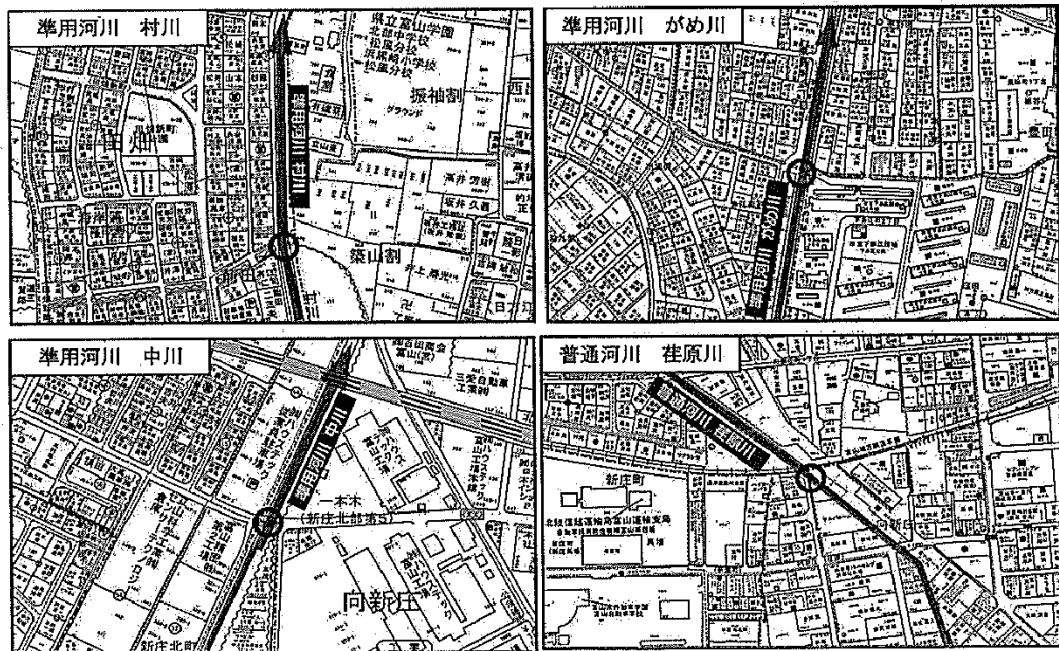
準用河川　村川

県立富山学園
北部中学校
拡風分校
浜黒崎小学校
拡風分校

振袖割

グラウンド

田畑

準用河川　中川

葉山割

井上

準用河川　がめ川

準用河川　中川

一本木
(新庄北部第5)

向新庄

新庄北町

普通河川　荏原川

普通河川　荏原川

新庄町

北陸信越運輸局富山運輸支局